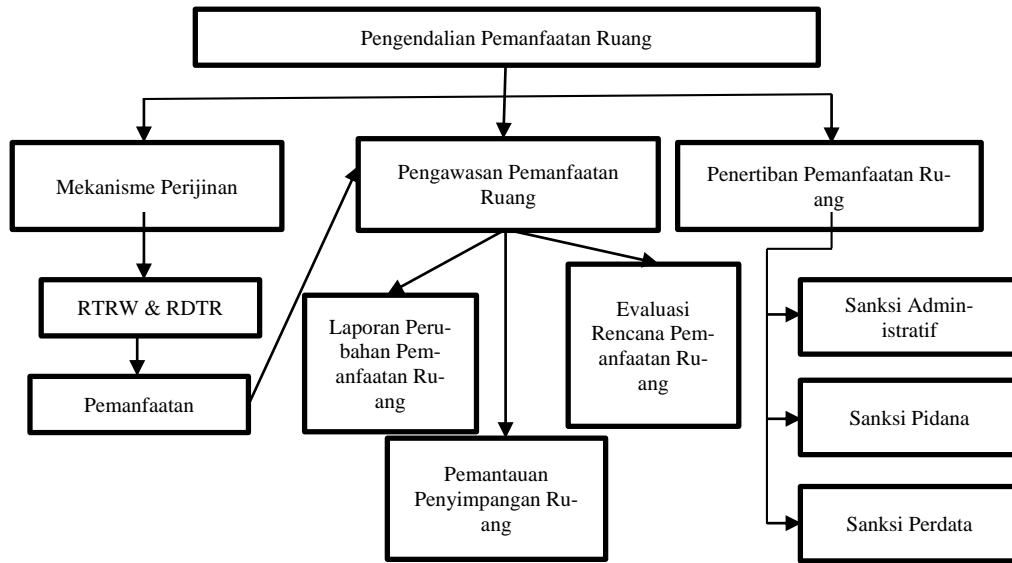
Pengendalian Pemanfaatan Ruang

Mekanisme Perijinan

Pengawasan Pemanfaatan Ruang

Penertiban Pemanfaatan Ruang

RTRW & RDTR

Pemanfaatan

Laporan Perubahan Pemanfaatan Ruang

Evaluasi Rencana Pemanfaatan Ruang

Pemantauan Penyimpangan Ruang

Sanksi Administratif

Sanksi Pidana

Sanksi Perdata